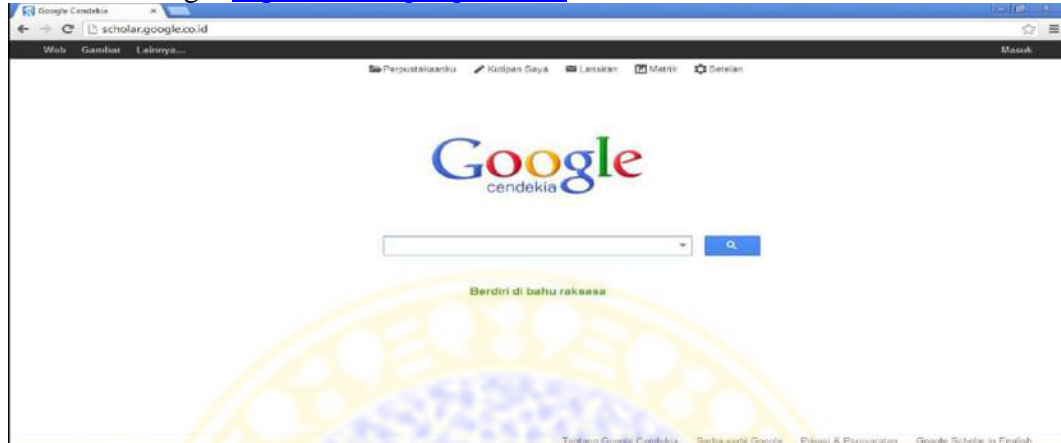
Google Cendekia

scholar.google.co.id

Web Gambar Lainnya...

Masuk

Perpustakaanku Kutipan Saya Lansiran Metrik Setelan

Google
cendekia

Berdiri di bahu raksasa

Tentang Google Cendekia Serba-serbi Google Privasi & Persyaratan Google Scholar in English